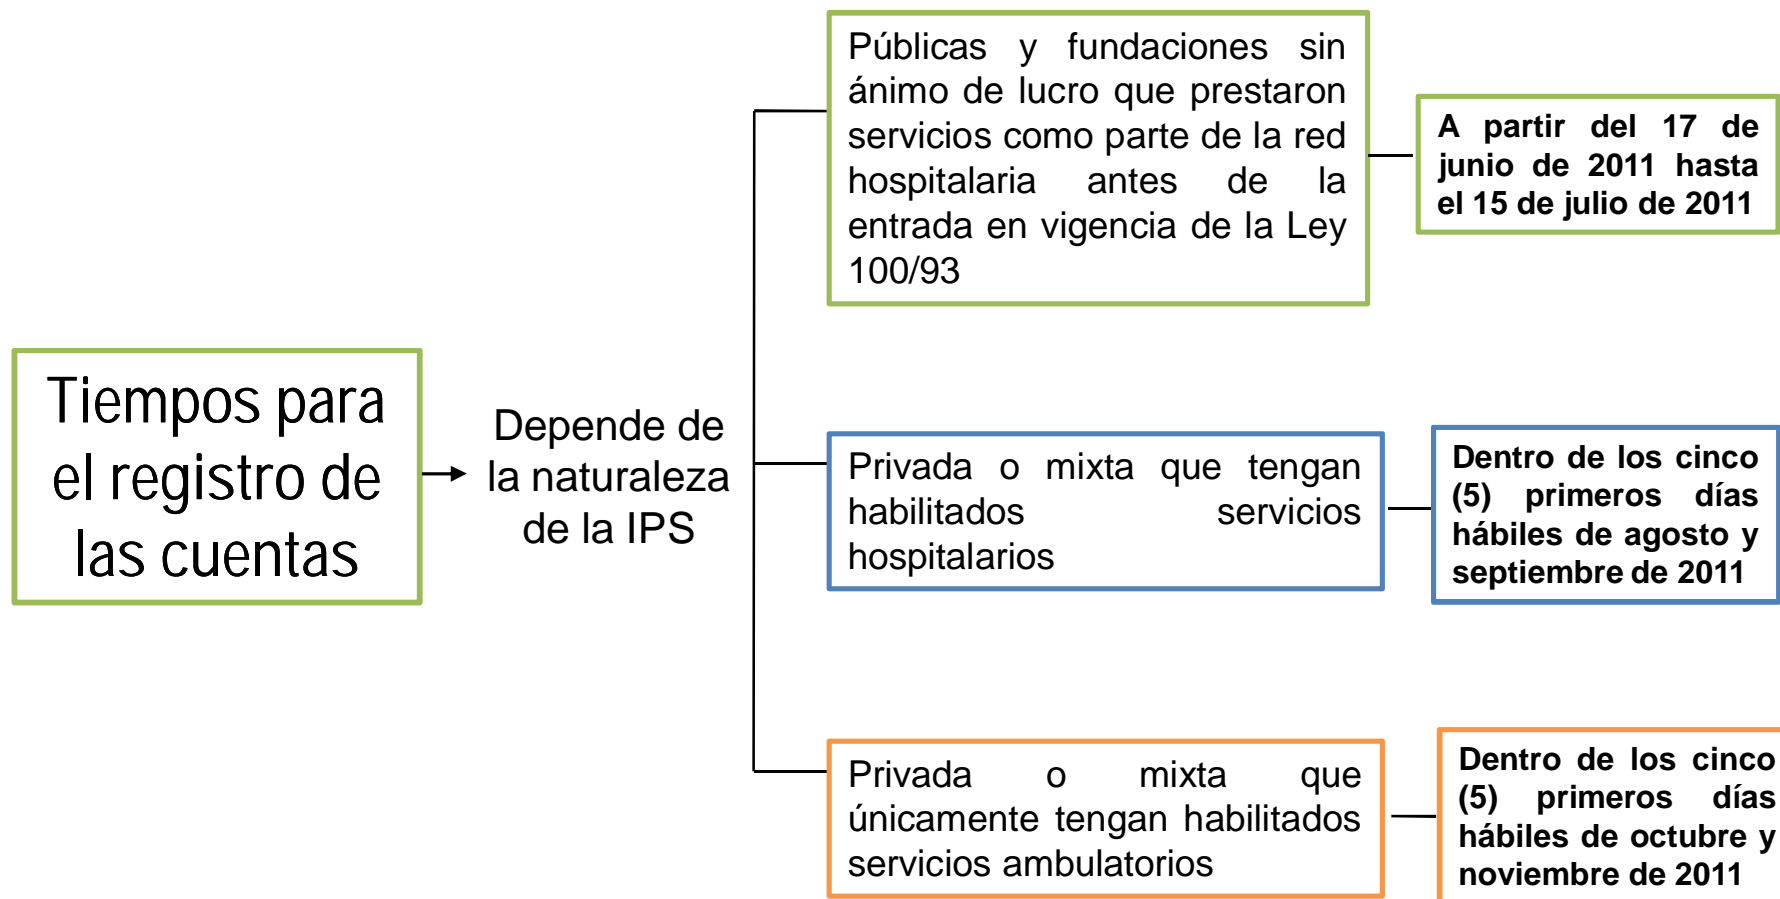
Tiempos para el registro de las cuentas

Depende de la naturaleza de la IPS

Públicas y fundaciones sin ánimo de lucro que prestaron servicios como parte de la red hospitalaria antes de la entrada en vigencia de la Ley 100/93

A partir del 17 de junio de 2011 hasta el 15 de julio de 2011

Privada o mixta que tengan habilitados servicios hospitalarios

Dentro de los cinco (5) primeros días hábiles de agosto y septiembre de 2011

Privada o mixta que únicamente tengan habilitados servicios ambulatorios

Dentro de los cinco (5) primeros días hábiles de octubre y noviembre de 2011